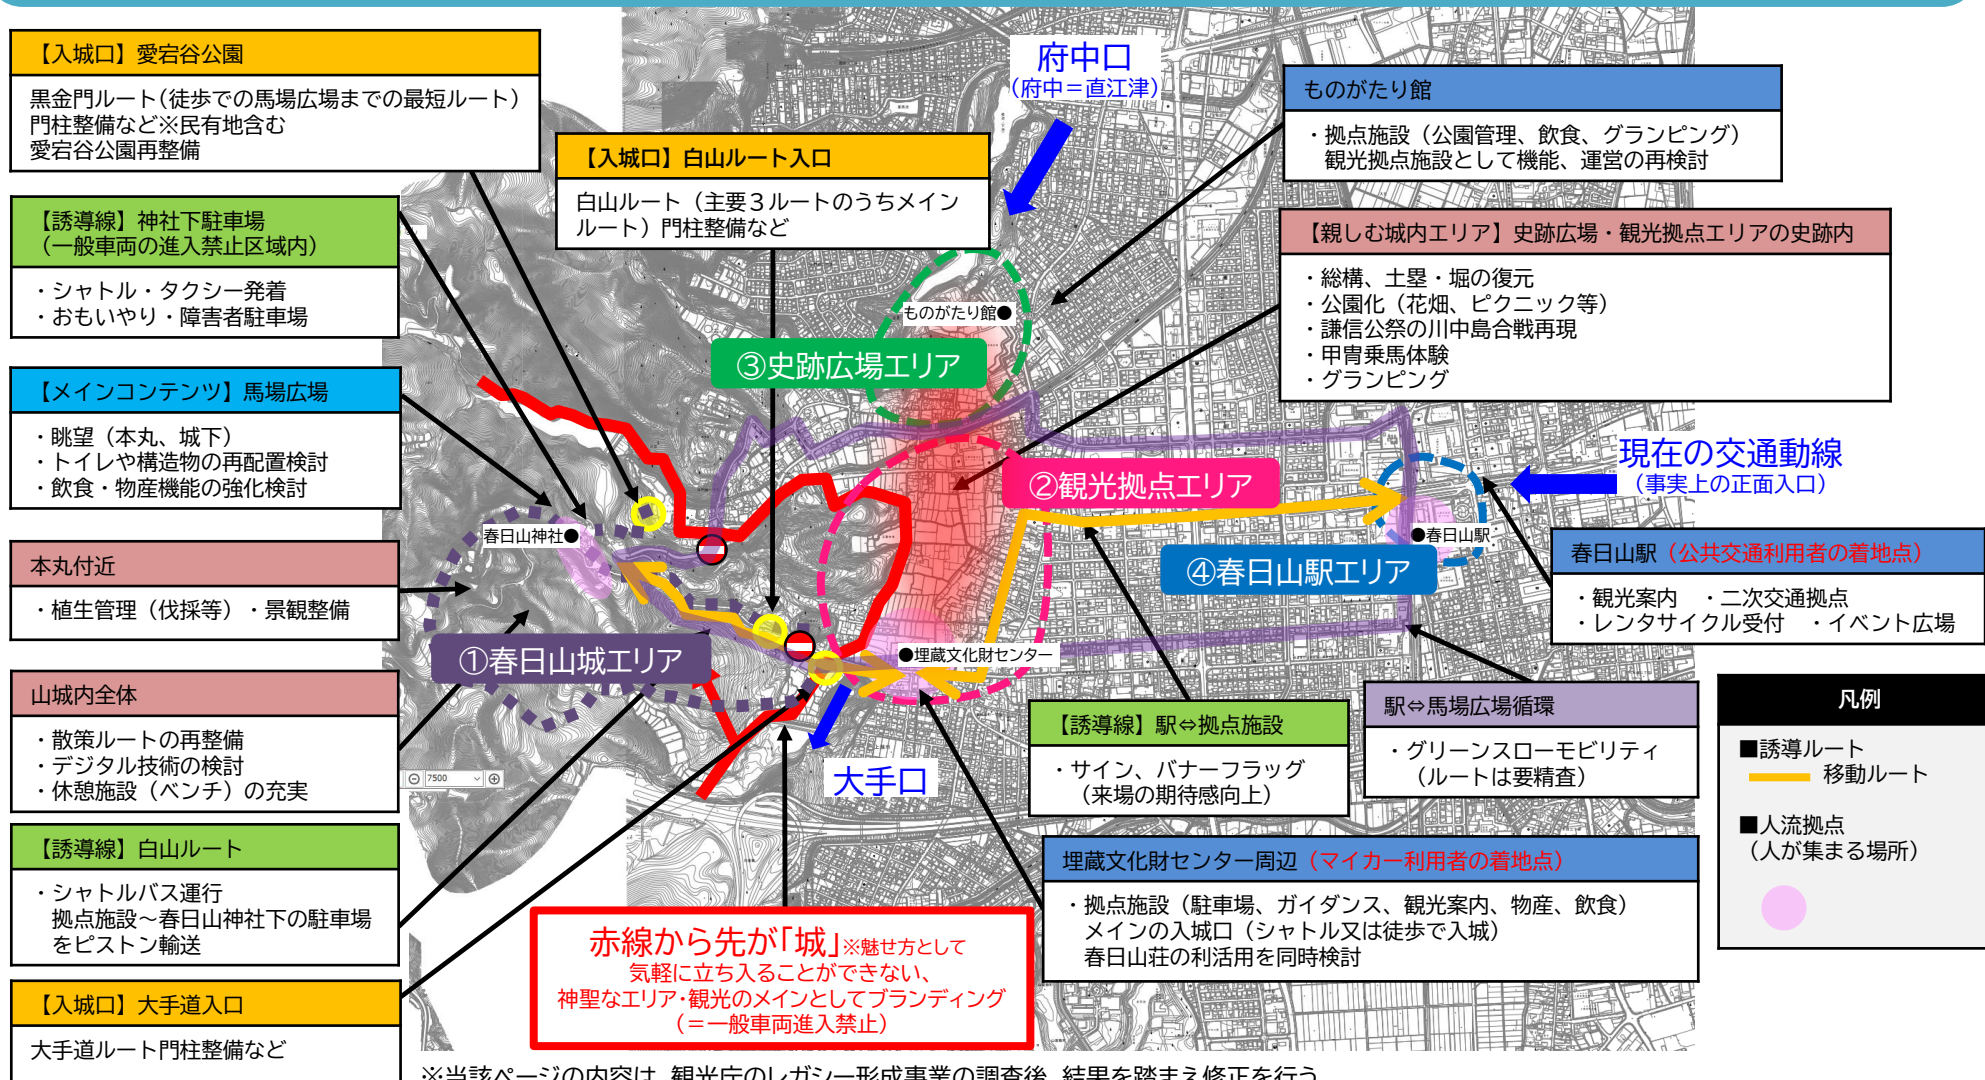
【入城口】愛宕谷公園

黒金門ルート（徒歩での馬場広場までの最短ルート）
門柱整備など※民有地含む
愛宕谷公園再整備

【誘導線】神社下駐車場
（一般車両の進入禁止区域内）

・シャトル・タクシー発着
・おもいやり・障害者駐車場

【メインコンテンツ】馬場広場

・眺望（本丸、城下）
・トイレや構造物の再配置検討
・飲食・物産機能の強化検討

本丸付近

・植生管理（伐採等）・景観整備

山城内全体

・散策ルートの再整備
・デジタル技術の検討
・休憩施設（ベンチ）の充実

【誘導線】白山ルート

・シャトルバス運行
拠点施設～春日山神社下の駐車場をピストン輸送

【入城口】大手道入口

大手道ルート門柱整備など

府中口
（府中＝直江津）

【入城口】白山ルート入口

白山ルート（主要３ルートのうちメインルート）門柱整備など

ものがたり館

・拠点施設（公園管理、飲食、グランピング）
観光拠点施設として機能、運営の再検討

【親しむ城内エリア】史跡広場・観光拠点エリアの史跡内

・総構、土塁・堀の復元
・公園化（花畑、ピクニック等）
・謙信公祭の川中島合戦再現
・甲冑乗馬体験
・グランピング

ものがたり館●

③史跡広場エリア

②観光拠点エリア

現在の交通動線
（事実上の正面入口）

春日山神社●

●春日山駅

④春日山駅エリア

春日山駅（公共交通利用者の着地点）

・観光案内　・二次交通拠点
・レンタサイクル受付　・イベント広場

①春日山城エリア

●埋蔵文化財センター

7500

大手口

【誘導線】駅⇔拠点施設

・サイン、バナーフラッグ
（来場の期待感向上）

駅⇔馬場広場循環

・グリーンスローモビリティ
（ルートは要精査）

凡例

■誘導ルート
移動ルート

■人流拠点
（人が集まる場所）

埋蔵文化財センター周辺（マイカー利用者の着地点）

・拠点施設（駐車場、ガイダンス、観光案内、物産、飲食）
メインの入城口（シャトル又は徒歩で入城）
春日山荘の利活用を同時検討

赤線から先が「城」※魅せ方として
気軽に立ち入ることができない、
神聖なエリア･観光のメインとしてブランディング
（＝一般車両進入禁止）

※当該ページの内容は、観光庁のレガシー形成事業の調査後、結果を踏まえ修正を行う